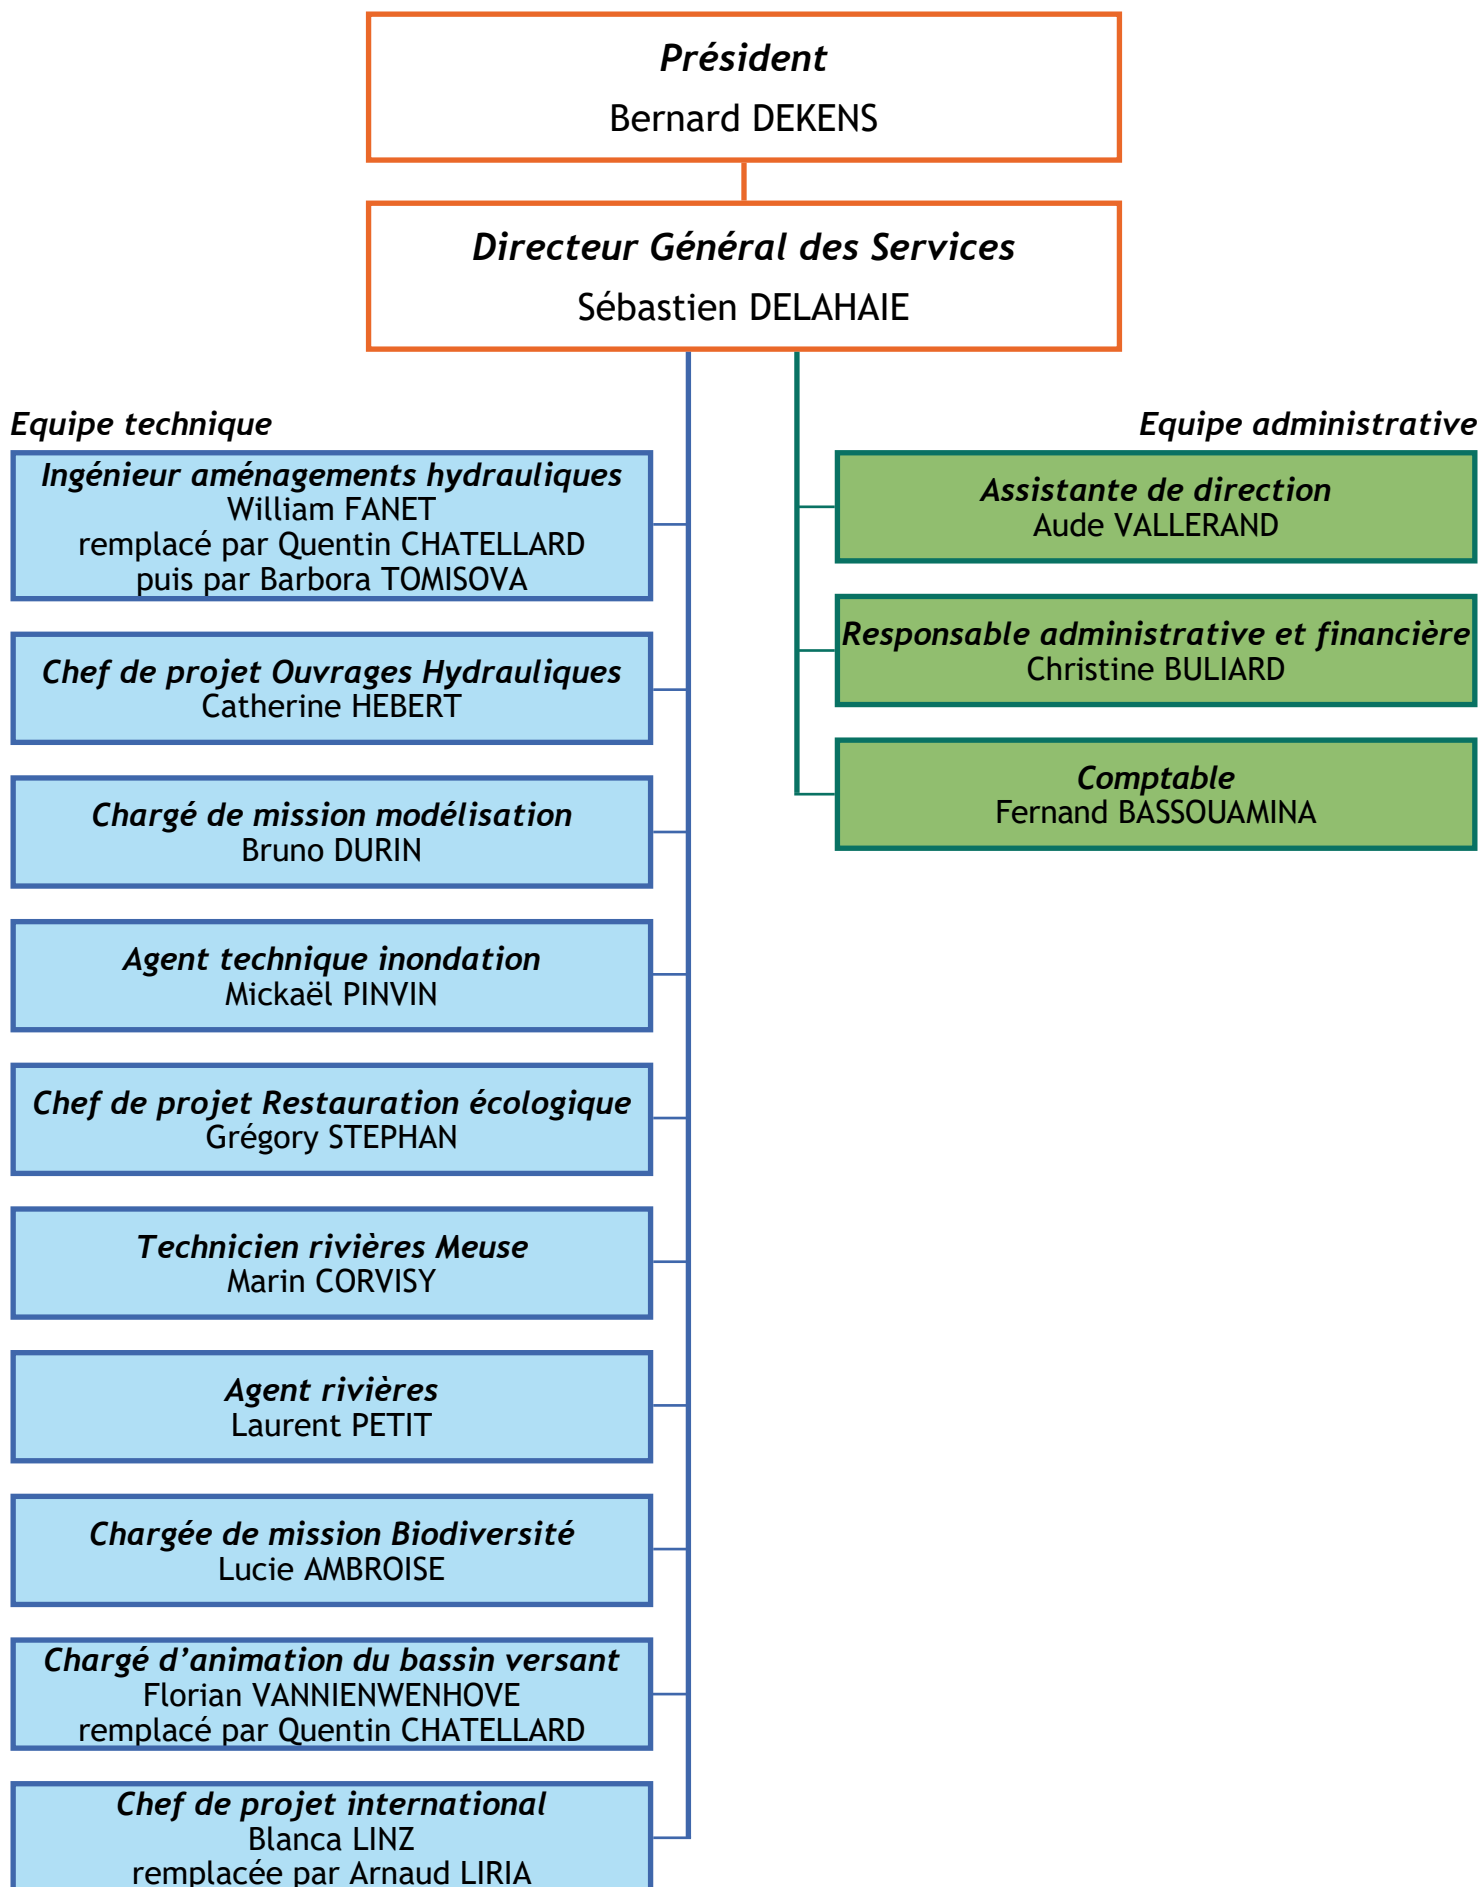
Président
Bernard DEKENS

Directeur Général des Services
Sébastien DELAHAIE

Equipe technique

Ingénieur aménagements hydrauliques
William FANET
remplacé par Quentin CHATELLARD
puis par Barbora TOMISOVA

Chef de projet Ouvrages Hydrauliques
Catherine HEBERT

Chargé de mission modélisation
Bruno DURIN

Agent technique inondation
Mickaël PINVIN

Chef de projet Restauration écologique
Grégory STEPHAN

Technicien rivières Meuse
Marin CORVISY

Agent rivières
Laurent PETIT

Chargée de mission Biodiversité
Lucie AMBROISE

Chargé d'animation du bassin versant
Florian VANNIENWENHOVE
remplacé par Quentin CHATELLARD

Chef de projet international
Blanca LINZ
remplacée par Arnaud LIRIA

Equipe administrative

Assistante de direction
Aude VALLERAND

Responsable administrative et financière
Christine BULIARD

Comptable
Fernand BASSOUAMINA